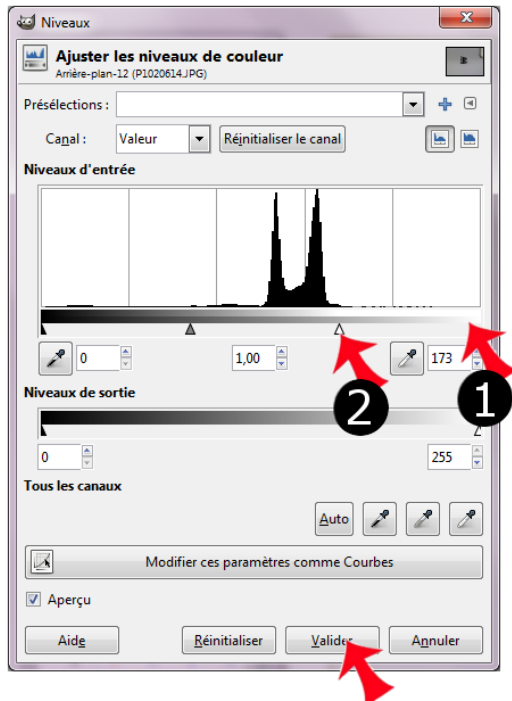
Niveaux

Ajuster les niveaux de couleur
Arrière-plan-12 (P1020614.JPG)

Présélections :

Canal : Valeur Réinitialiser le canal

Niveaux d'entrée

0 1,00 173

1 2

Niveaux de sortie

0 255

Tous les canaux

Auto

Modifier ces paramètres comme Courbes

Aperçu

Aide Réinitialiser Valider Annuler